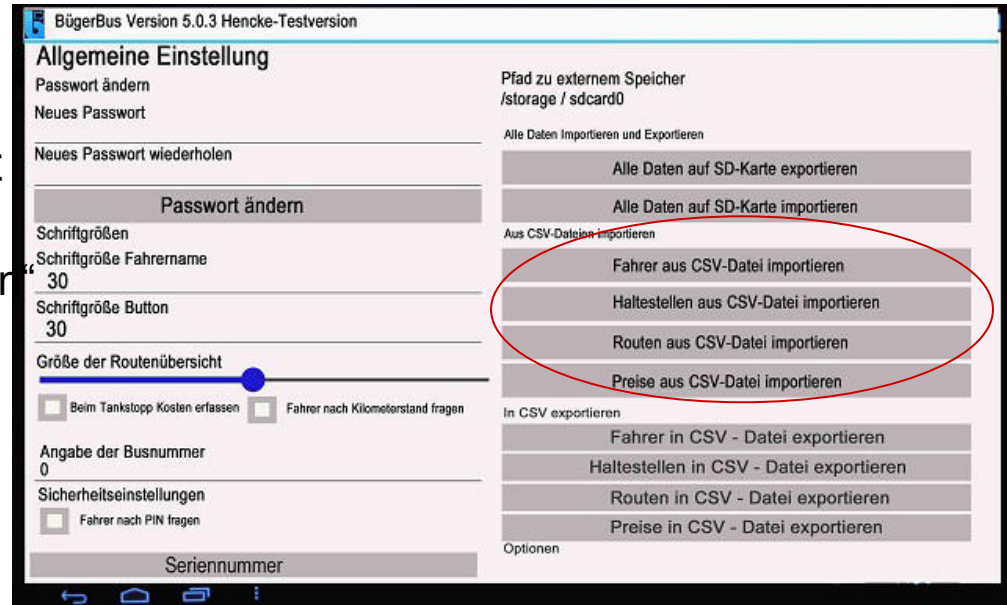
BügerBus Version 5.0.3 Hencke-Testversion

Allgemeine Einstellung

Passwort ändern

Neues Passwort

Neues Passwort wiederholen

Passwort ändern

Schriftgrößen

Schriftgröße Fahrername

30

Schriftgröße Button

30

Größe der Routenübersicht

Beim Tankstopp Kosten erfassen

Fahrer nach Kilometerstand fragen

Angabe der Busnummer

0

Sicherheitseinstellungen

Fahrer nach PIN fragen

Seriennummer

Pfad zu externem Speicher
/storage / sdcard0

Alle Daten Importieren und Exportieren

Alle Daten auf SD-Karte exportieren

Alle Daten auf SD-Karte importieren

Aus CSV-Dateien importieren

Fahrer aus CSV-Datei importieren

Haltestellen aus CSV-Datei importieren

Routen aus CSV-Datei importieren

Preise aus CSV-Datei importieren

In CSV exportieren

Fahrer in CSV - Datei exportieren

Haltestellen in CSV - Datei exportieren

Routen in CSV - Datei exportieren

Preise in CSV - Datei exportieren

Optionen